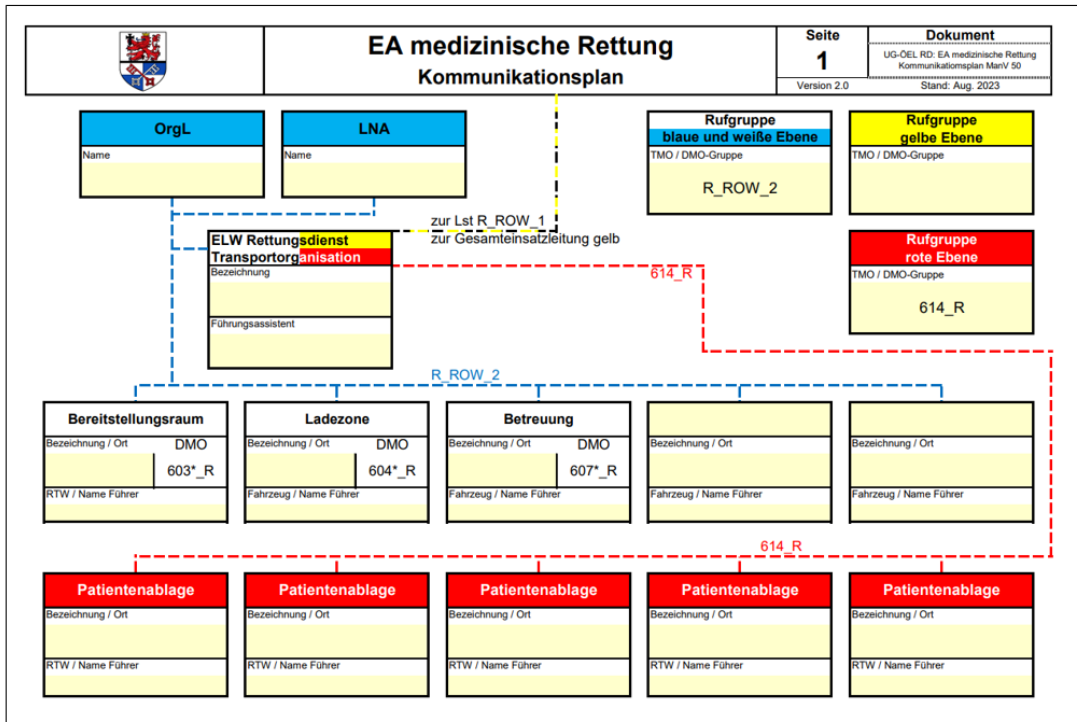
EA medizinische Rettung
Kommunikationsplan

| Seite | Dokument |
|---|---|
| 1 | UG-ÖEL RD: EA medizinische Rettung Kommunikationsplan ManV 50 |
| Version 2.0 | Stand: Aug. 2023 |

OrgL
Name

LNA
Name

Rufgruppe
blaue und weiße Ebene
TMO / DMO-Gruppe
R_ROW_2

Rufgruppe
gelbe Ebene
TMO / DMO-Gruppe

zur Lst R_ROW_1
zur Gesamteinsatzleitung gelb

ELW Rettungsdienst
Transportorganisation
Bezeichnung
Führungsassistent

614_R

Rufgruppe
rote Ebene
TMO / DMO-Gruppe
614_R

R_ROW_2

Bereitstellungsraum
Bezeichnung / Ort
DMO
603*_R
RTW / Name Führer

Ladezone
Bezeichnung / Ort
DMO
604*_R
Fahrzeug / Name Führer

Betreuung
Bezeichnung / Ort
DMO
607*_R
Fahrzeug / Name Führer

Bezeichnung / Ort
Fahrzeug / Name Führer

Bezeichnung / Ort
Fahrzeug / Name Führer

614_R

Patientenablage
Bezeichnung / Ort
RTW / Name Führer

Patientenablage
Bezeichnung / Ort
RTW / Name Führer

Patientenablage
Bezeichnung / Ort
RTW / Name Führer

Patientenablage
Bezeichnung / Ort
RTW / Name Führer

Patientenablage
Bezeichnung / Ort
RTW / Name Führer